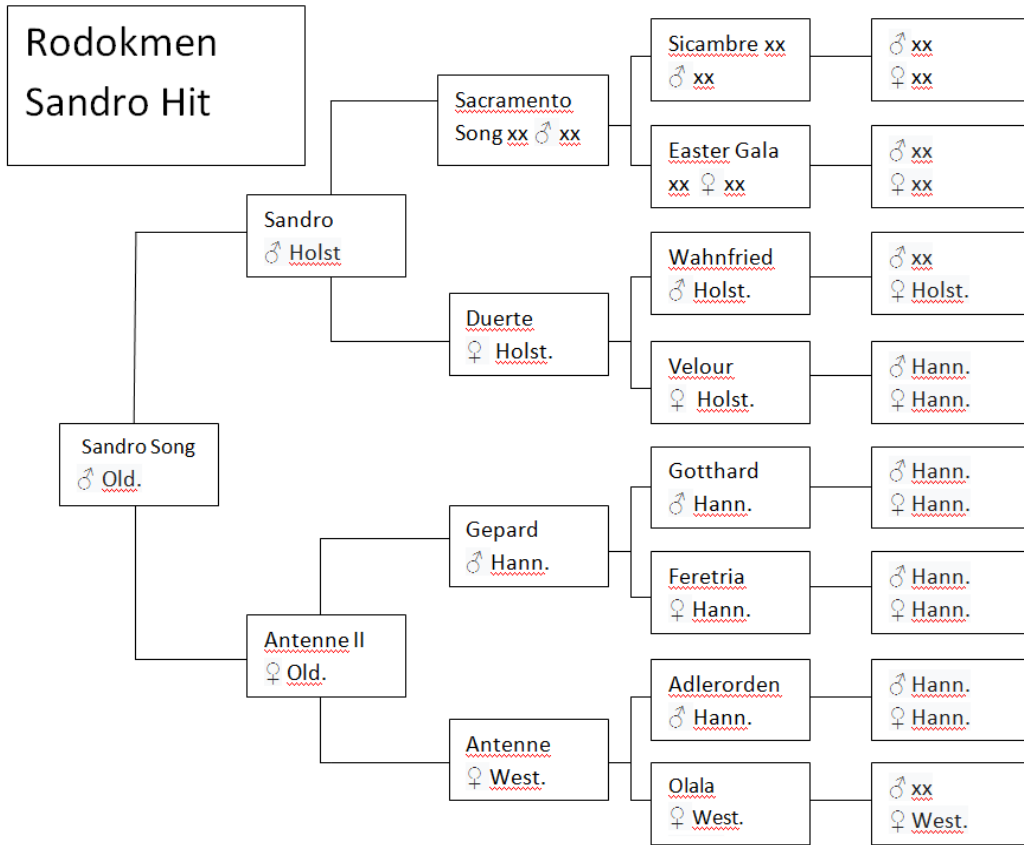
Rodokmen
Sandro Hit

Sandro Song
♂ Old.

Sandro
♂ Holst

Antenne II
♀ Old.

Sacramento Song xx ♂ xx

Duerte
♀ Holst.

Gepard
♂ Hann.

Antenne
♀ West.

Sicambre xx
♂ xx

Easter Gala xx ♀ xx

Wahnfried
♂ Holst.

Velour
♀ Holst.

Gotthard
♂ Hann.

Feretria
♀ Hann.

Adlerorden
♂ Hann.

Olala
♀ West.

♂ xx
♀ xx

♂ xx
♀ xx

♂ xx
♀ Holst.

♂ Hann.
♀ Hann.

♂ Hann.
♀ Hann.

♂ Hann.
♀ Hann.

♂ Hann.
♀ Hann.

♂ xx
♀ West.